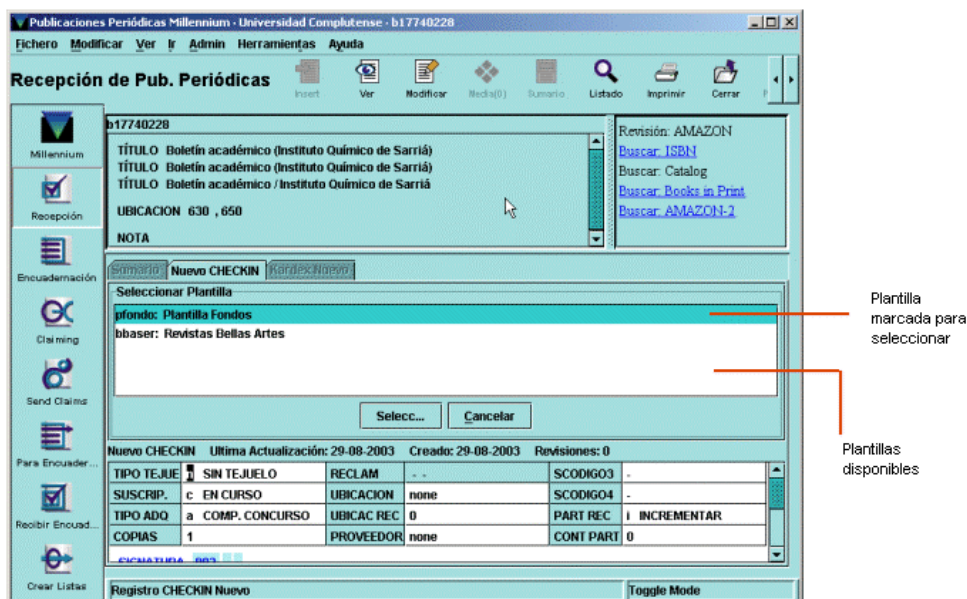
Publicaciones Periódicas Millennium - Universidad Complutense - b17740228

Fichero Modificar Ver Ir Admin Herramientas Ayuda

Recepción de Pub. Periódicas

Insert Ver Modificar Media(0) Sumario Listado Imprimir Cerrar

Millennium
Recepción
Encuadernación
Claiming
Send Claims
Para Encuader...
Recibir Encuad...
Crear Listas

b17740228
TÍTULO Boletín académico (Instituto Químico de Sarriá)
TÍTULO Boletín académico (Instituto Químico de Sarriá)
TÍTULO Boletín académico / Instituto Químico de Sarriá

UBICACION 630 , 650

NOTA

Revisión: AMAZON
Buscar: ISBN
Buscar: Catalog
Buscar: Books in Print
Buscar: AMAZON-2

Sumario Nuevo CHECKIN Kardex Nuevo

Seleccionar Plantilla
pfondo: Plantilla Fondos
bbaser: Revistas Bellas Artes

Selecc... Cancelar

Nuevo CHECKIN Ultima Actualización: 29-08-2003 Creado: 29-08-2003 Revisiones: 0

| TIPO TEJUE | 1 SIN TEJUELO | RECLAM | - - | SCODIGO3 | - |
|---|---|---|---|---|---|
| SUSCRIP. | c EN CURSO | UBICACION | none | SCODIGO4 | - |
| TIPO ADQ | a COMP. CONCURSO | UBICAC REC | 0 | PART REC | i INCREMENTAR |
| COPIAS | 1 | PROVEEDOR | none | CONT PART | 0 |

SIGNATURA 893

Registro CHECKIN Nuevo
Toggle Mode

Plantilla marcada para seleccionar

Plantillas disponibles